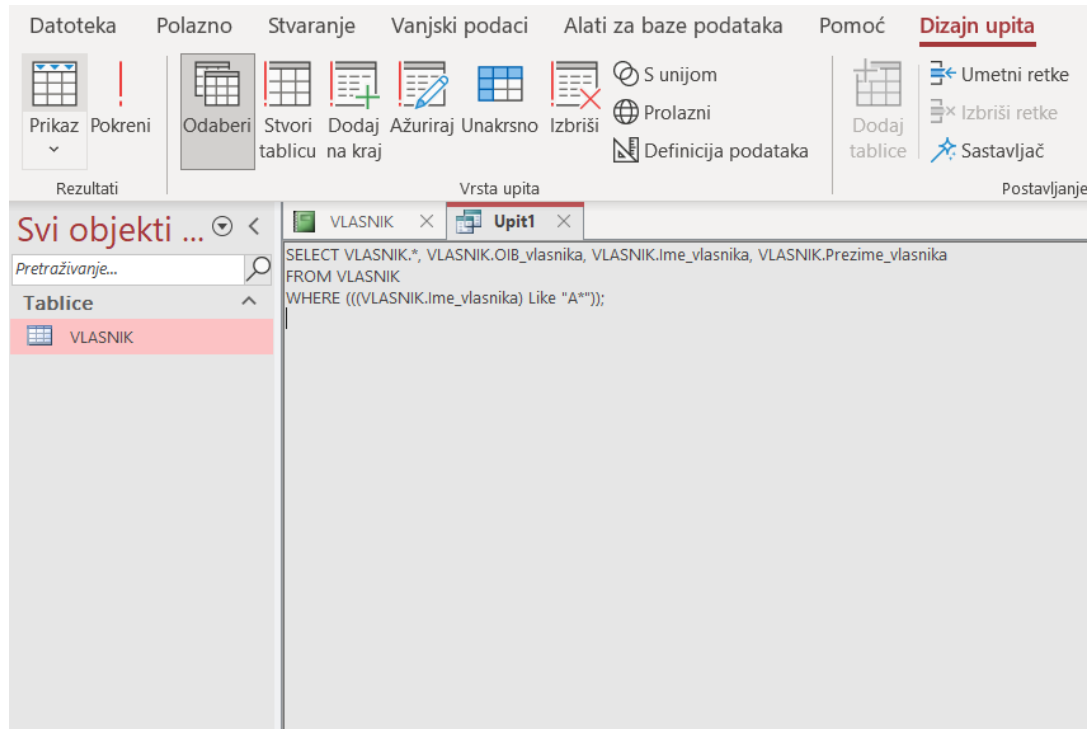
Datoteka Polazno Stvaranje Vanjski podaci Alati za baze podataka Pomoć Dizajn upita

Prikaz Pokreni
Rezultati

Odaberi Stvori tablicu Dodaj na kraj Ažuriraj Unakrsno Izbriši S unijom Prolazni Definicija podataka
Vrsta upita

Dodaj tablice Umetni retke Izbriši retke Sastavljač
Postavljanje

Svi objekti ...

Pretraživanje...

Tablice

VLASNIK

VLASNIK Upit1

SELECT VLASNIK.*, VLASNIK.OIB_vlasnika, VLASNIK.Ime_vlasnika, VLASNIK.Prezime_vlasnika
FROM VLASNIK
WHERE (((VLASNIK.Ime_vlasnika) Like "A*"));